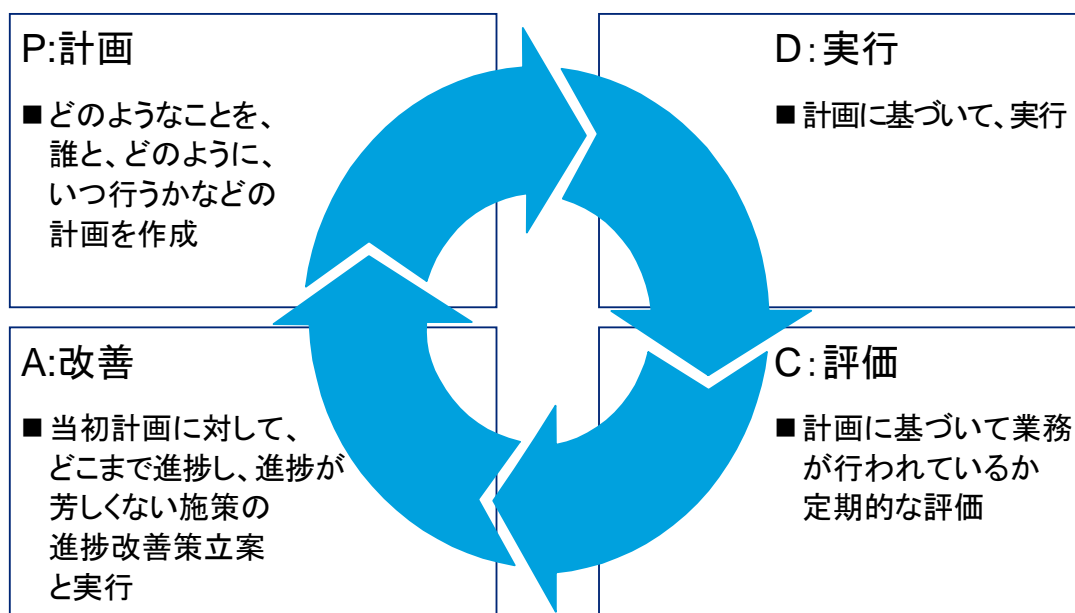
P:計画

■どのようなことを、誰と、どのように、いつ行うかなどの計画を作成

D:実行

■計画に基づいて、実行

A:改善

■当初計画に対して、どこまで進捗し、進捗が芳しくない施策の進捗改善策立案と実行

C:評価

■計画に基づいて業務が行われているか定期的な評価